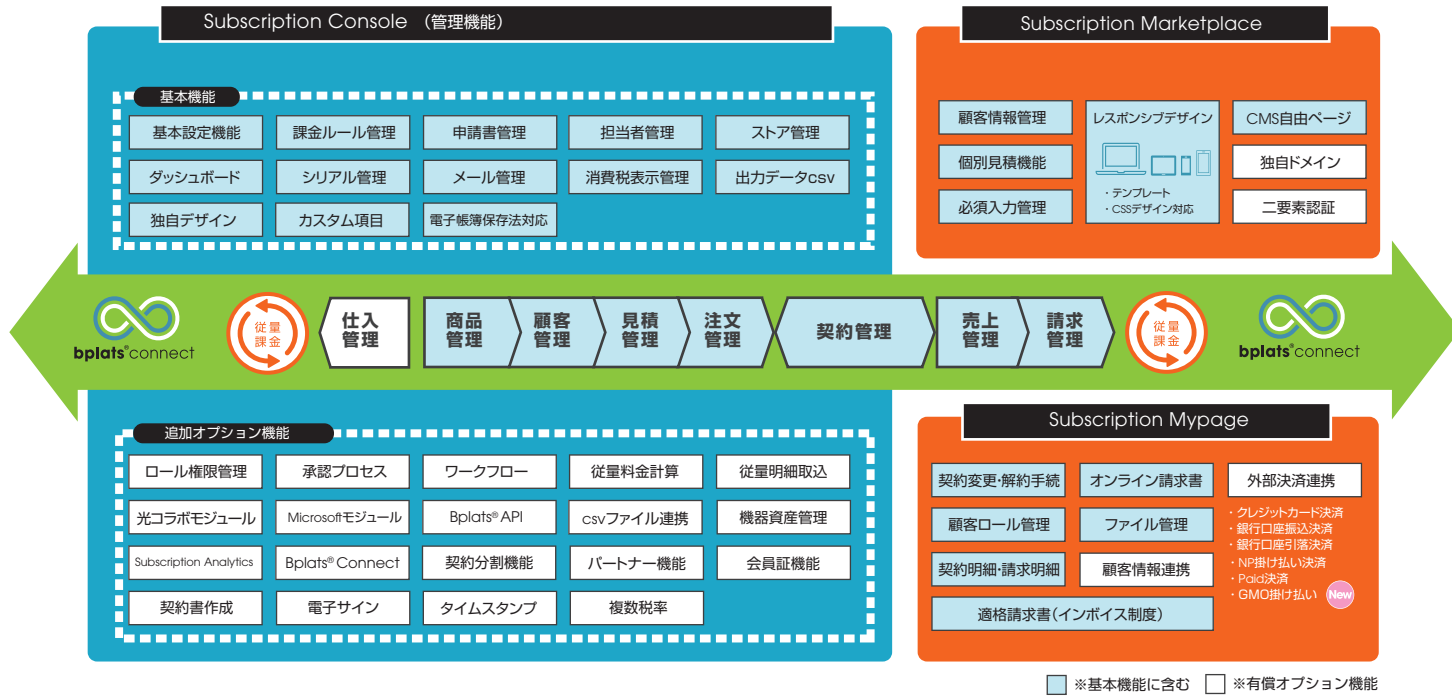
Subscription Console （管理機能）

基本機能

基本設定機能
課金ルール管理
申請書管理
担当者管理
ストア管理
ダッシュボード
シリアル管理
メール管理
消費税表示管理
出力データcsv
独自デザイン
カスタム項目
電子帳簿保存法対応

Subscription Marketplace

顧客情報管理
個別見積機能
必須入力管理
レスポンシブデザイン
・テンプレート
・CSSデザイン対応
CMS自由ページ
独自ドメイン
二要素認証

bplats®connect
従量課金
仕入管理
商品管理
顧客管理
見積管理
注文管理
契約管理
売上管理
請求管理
従量課金
bplats®connect

追加オプション機能

ロール権限管理
承認プロセス
ワークフロー
従量料金計算
従量明細取込
光コラボモジュール
Microsoftモジュール
Bplats® API
csvファイル連携
機器資産管理
Subscription Analytics
Bplats® Connect
契約分割機能
パートナー機能
会員証機能
契約書作成
電子サイン
タイムスタンプ
複数税率

Subscription Mypage

契約変更・解約手続
オンライン請求書
外部決済連携
顧客ロール管理
ファイル管理
契約明細・請求明細
顧客情報連携
適格請求書（インボイス制度）
・クレジットカード決済
・銀行口座振込決済
・銀行口座引落決済
・NP掛け払い決済
・Paid決済
・GMO掛け払い New

※基本機能に含む
※有償オプション機能